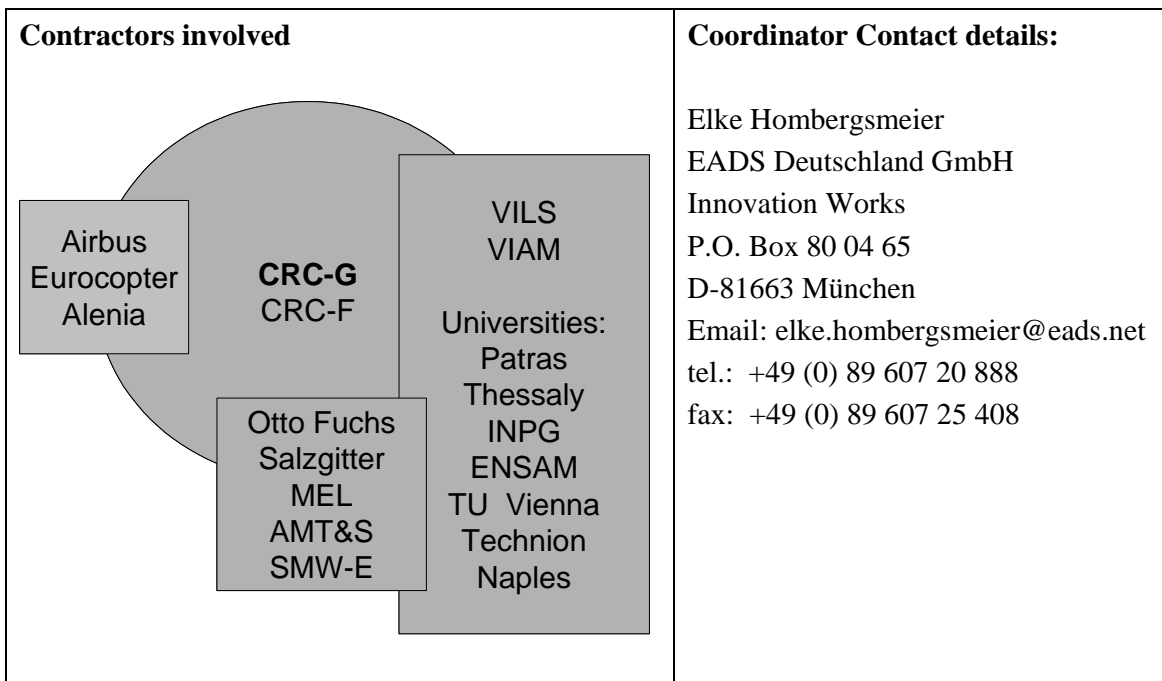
| Contractors involved | Coordinator Contact details: |
|---|---|
| Airbus<br>Eurocopter<br>Alenia<br><br>CRC-G<br>CRC-F<br><br>VILS<br>VIAM<br><br>Universities:<br>Patras<br>Thessaly<br>INPG<br>ENSAM<br>TU Vienna<br>Technion<br>Naples<br><br>Otto Fuchs<br>Salzgitter<br>MEL<br>AMT&S<br>SMW-E | Elke Hombergsmeier<br>EADS Deutschland GmbH<br>Innovation Works<br>P.O. Box 80 04 65<br>D-81663 München<br>Email: elke.hombergsmeier@eads.net<br>tel.: +49 (0) 89 607 20 888<br>fax: +49 (0) 89 607 25 408 |